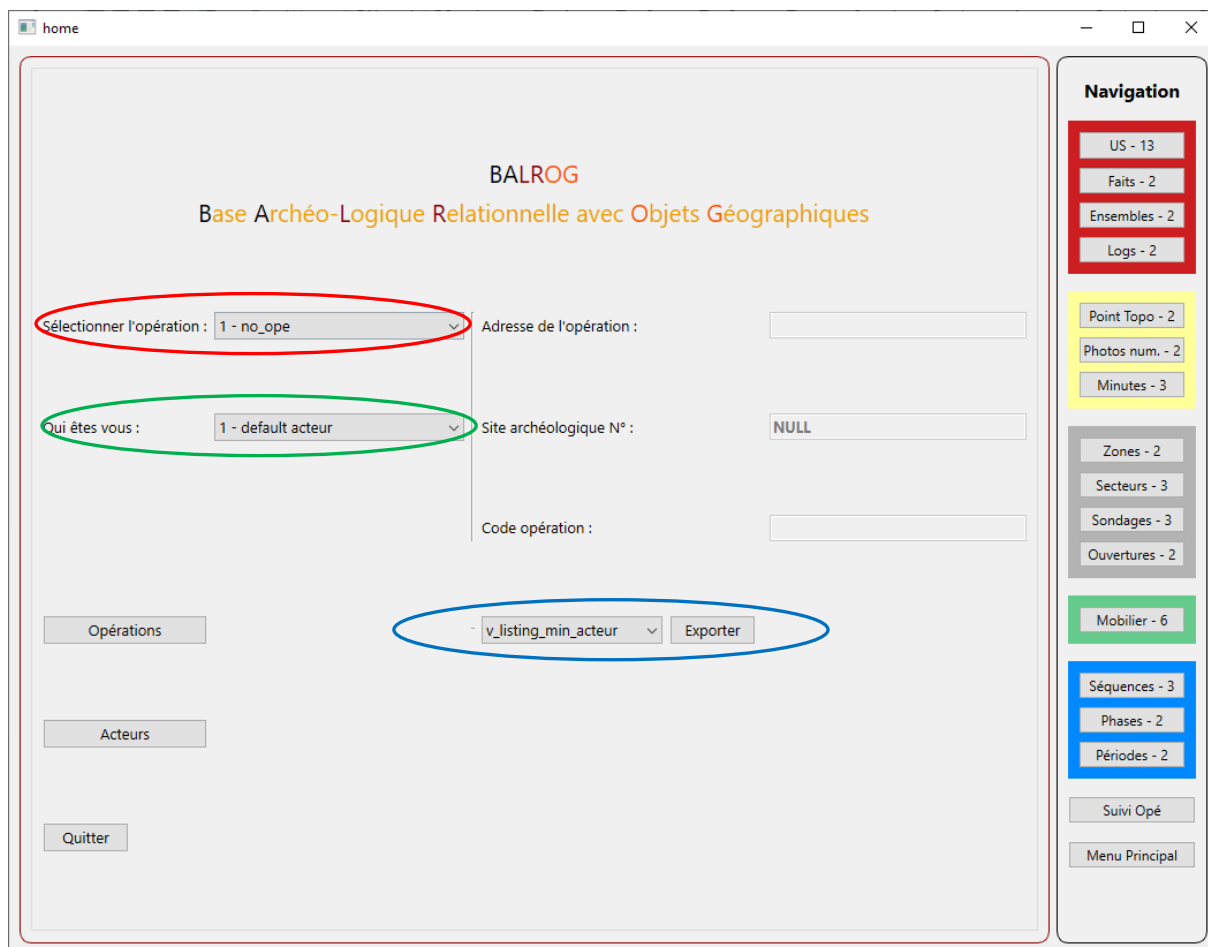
home

BALROG
Base Archéo-Logique Relationnelle avec Objets Géographiques

Sélectionner l'opération : 1 - no_ope

Adresse de l'opération :

Qui êtes vous : 1 - default acteur

Site archéologique N° : NULL

Code opération :

Opérations

v_listing_min_acteur Exporter

Acteurs

Quitter

Navigation

US - 13
Faits - 2
Ensembles - 2
Logs - 2

Point Topo - 2
Photos num. - 2
Minutes - 3

Zones - 2
Secteurs - 3
Sondages - 3
Ouvertures - 2

Mobilier - 6

Séquences - 3
Phases - 2
Périodes - 2

Suivi Opé

Menu Principal